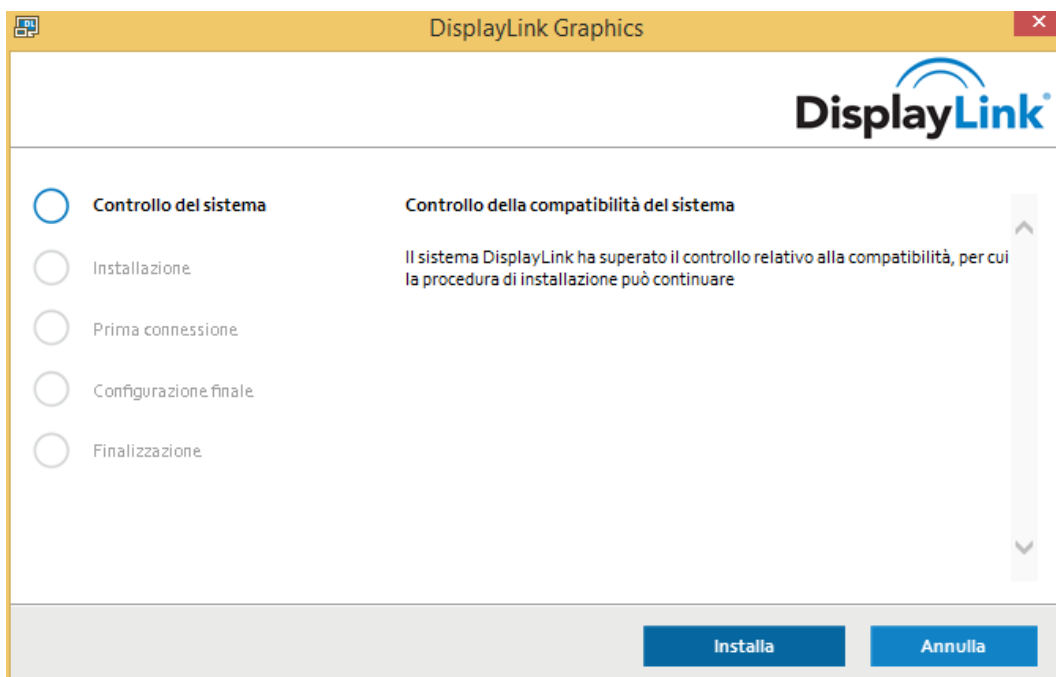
DisplayLink Graphics

DisplayLink

Controllo del sistema

Installazione

Prima connessione

Configurazione finale

Finalizzazione

Controllo della compatibilità del sistema

Il sistema DisplayLink ha superato il controllo relativo alla compatibilità, per cui la procedura di installazione può continuare

Installa

Annulla